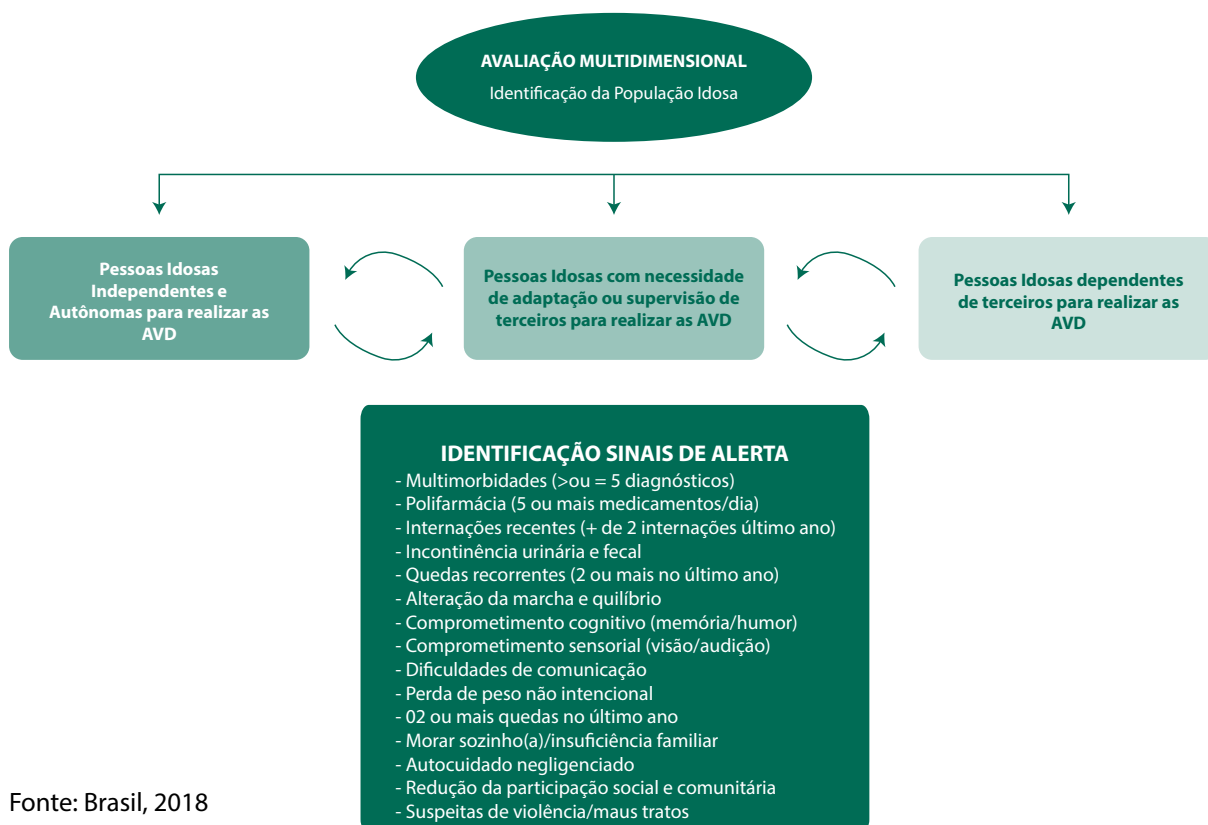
AVALIAÇÃO MULTIDIMENSIONAL
Identificação da População Idosa

Pessoas Idosas Independentes e Autônomas para realizar as AVD

Pessoas Idosas com necessidade de adaptação ou supervisão de terceiros para realizar as AVD

Pessoas Idosas dependentes de terceiros para realizar as AVD

IDENTIFICAÇÃO SINAIS DE ALERTA
- Multimorbidades (>ou = 5 diagnósticos)
- Polifarmácia (5 ou mais medicamentos/dia)
- Internações recentes (+ de 2 internações último ano)
- Incontinência urinária e fecal
- Quedas recorrentes (2 ou mais no último ano)
- Alteração da marcha e quilíbrio
- Comprometimento cognitivo (memória/humor)
- Comprometimento sensorial (visão/audição)
- Dificuldades de comunicação
- Perda de peso não intencional
- 02 ou mais quedas no último ano
- Morar sozinho(a)/insuficiência familiar
- Autocuidado negligenciado
- Redução da participação social e comunitária
- Suspeitas de violência/maus tratos

Fonte: Brasil, 2018